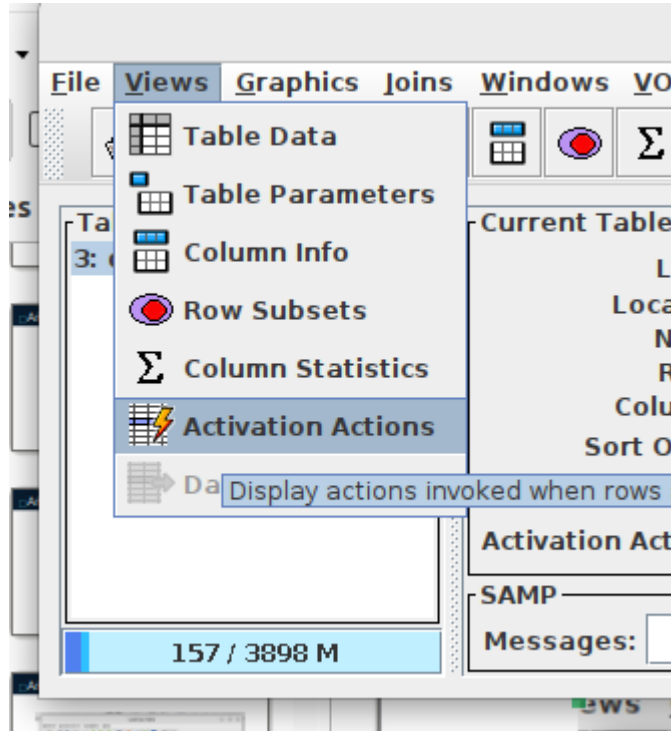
File Views Graphics Joins Windows VO

Table Data
Table Parameters
Column Info
Row Subsets
Column Statistics
Activation Actions
Da

Display actions invoked when rows

es
Ta
3:

Current Table
L
Loca
N
R
Colu
Sort O

Activation Act

SAMP
Messages:

157 / 3898 M

ews